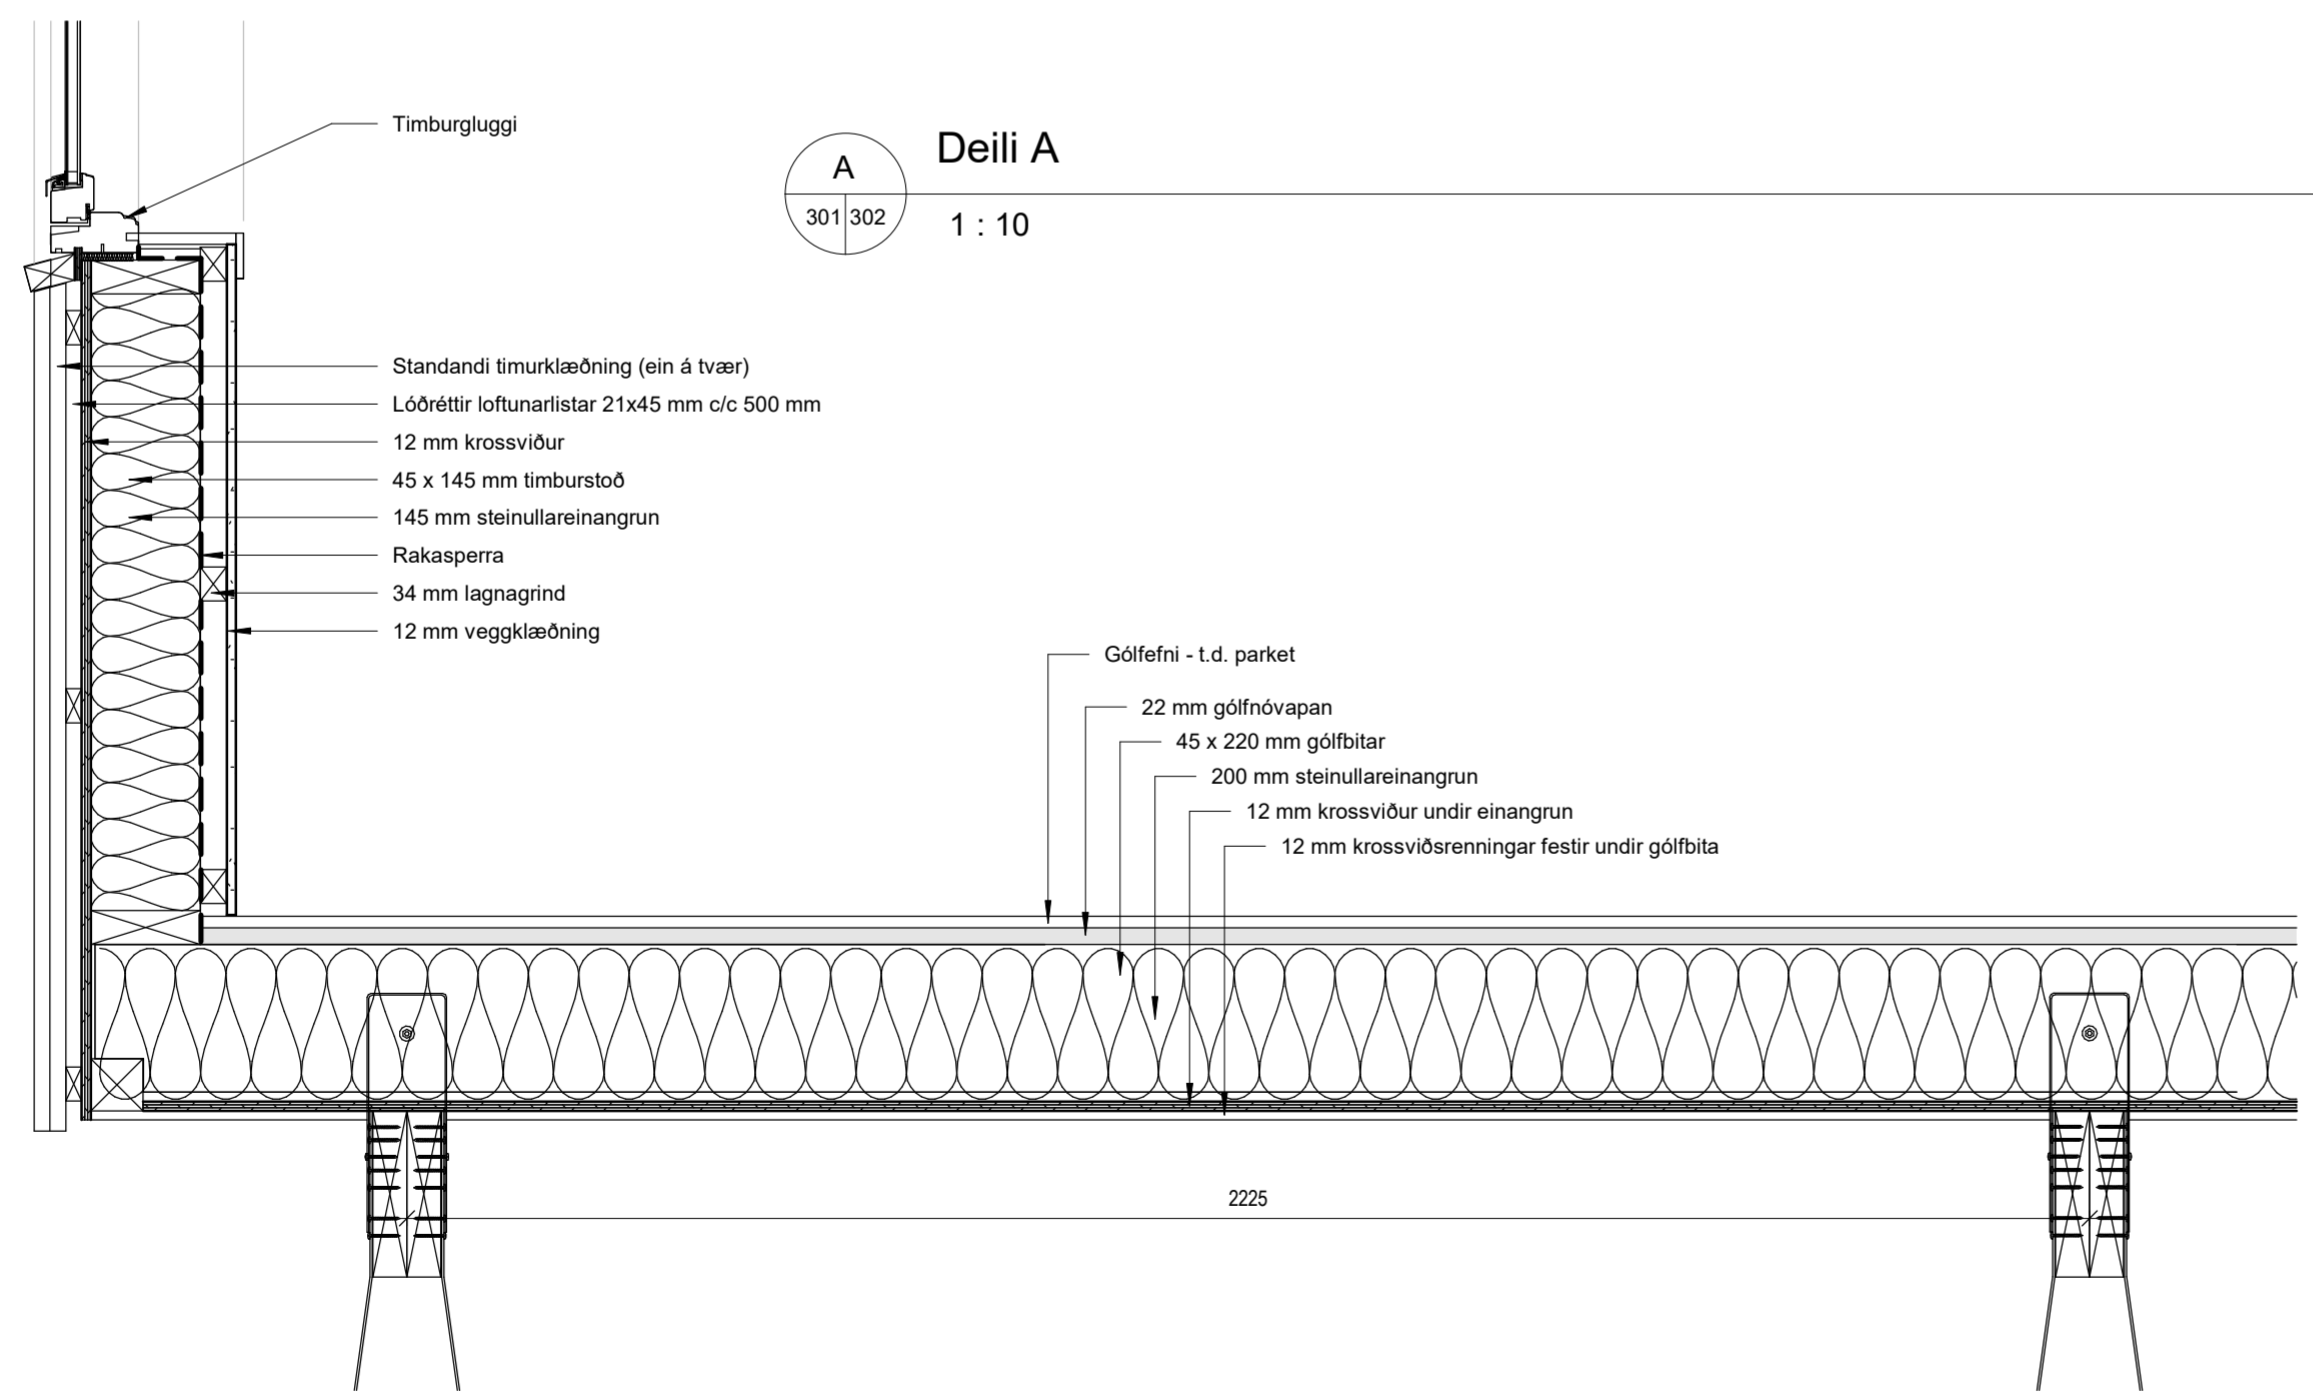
Timburgluggi

A
301 302

Deili A
1 : 10

Standandi timurklæðning (ein á tvær)
Lóðréttir loftunarlistar 21x45 mm c/c 500 mm
12 mm krossviður
45 x 145 mm timburstoð
145 mm steinullareinangrun
Rakasperra
34 mm lagnagrind
12 mm veggklæðning

Gólfefni - t.d. parket
22 mm gólfnóvapan
45 x 220 mm gólfbitar
200 mm steinullareinangrun
12 mm krossviður undir einangrun
12 mm krossviðsrenningar festir undir gólfbita

2225